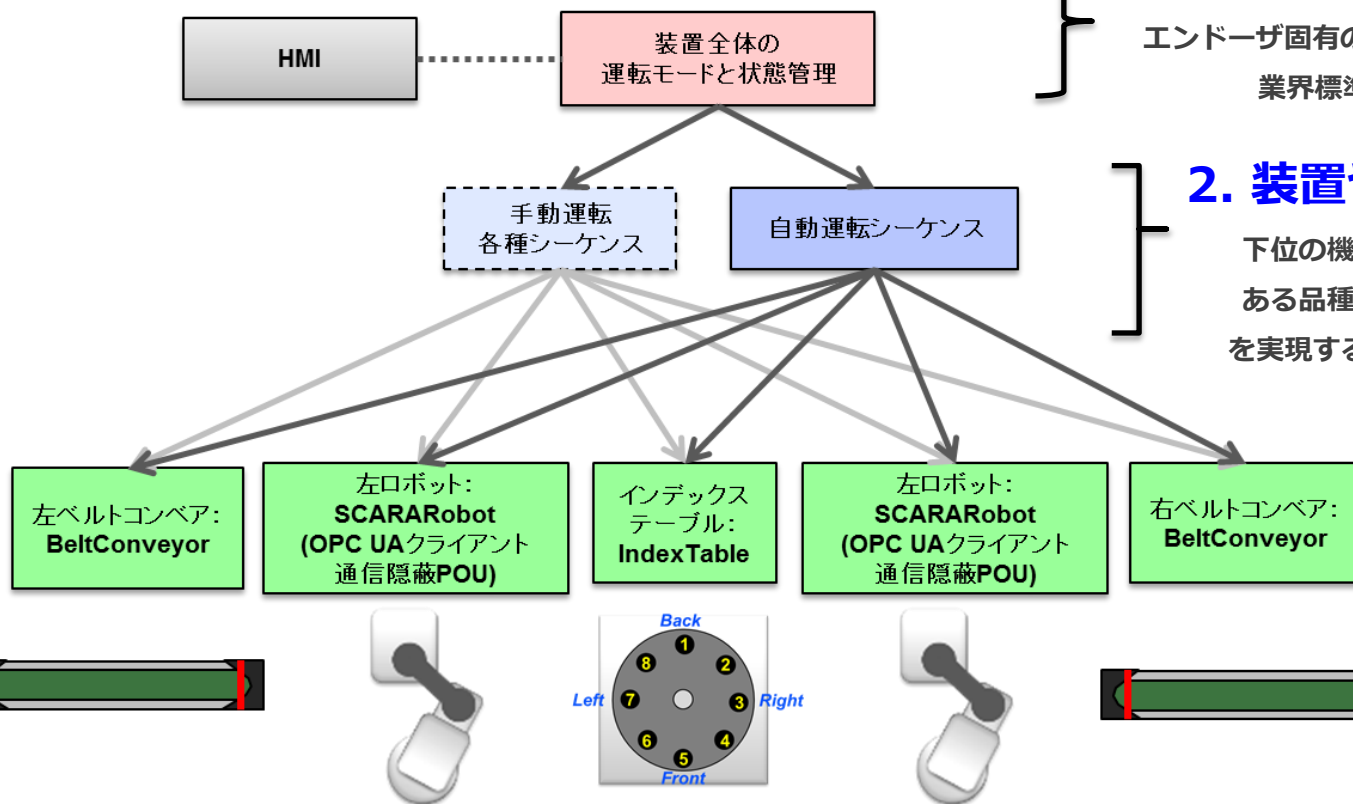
HMI

装置全体の
運転モードと状態管理

エンドーザ固有の

業界標準

手動運転
各種シーケンス

自動運転シーケンス

2. 装置

下位の機

ある品種

を実現する

左ベルトコンベア:
BeltConveyor

左ロボット:
SCARARobot
(OPC UAクライアント
通信隠蔽POU)

インデックス
テーブル:
IndexTable

左ロボット:
SCARARobot
(OPC UAクライアント
通信隠蔽POU)

右ベルトコンベア:
BeltConveyor

Back
1
2
3
Right
4
5
Front
6
Left
7
8